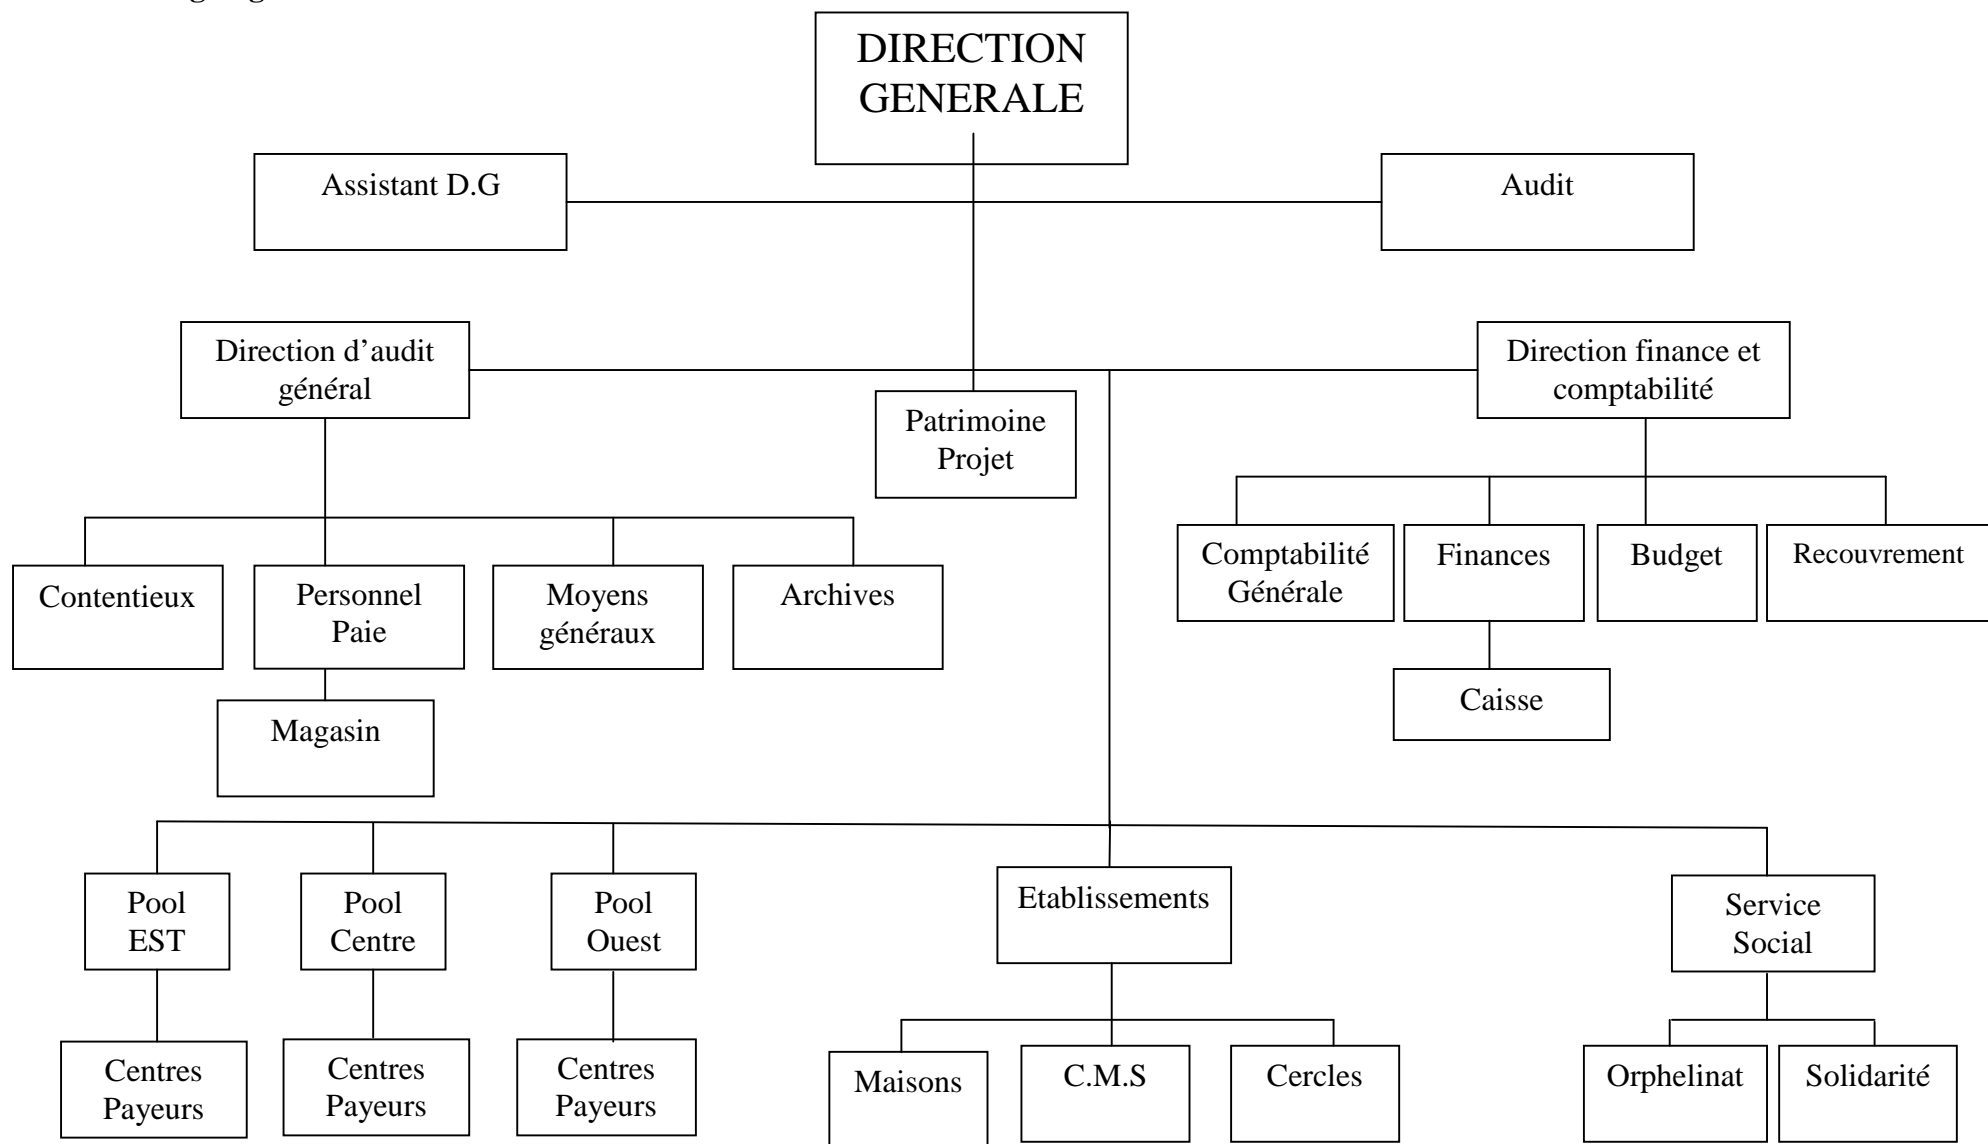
DIRECTION GENERALE

Assistant D.G

Audit

Direction d'audit général

Patrimoine Projet

Direction finance et comptabilité

Contentieux

Personnel Paie

Moyens généraux

Archives

Magasin

Comptabilité Générale

Finances

Budget

Recouvrement

Caisse

Pool EST

Pool Centre

Pool Ouest

Etablissements

Service Social

Centres Payeurs

Centres Payeurs

Centres Payeurs

Maisons

C.M.S

Cercles

Orphelinat

Solidarité